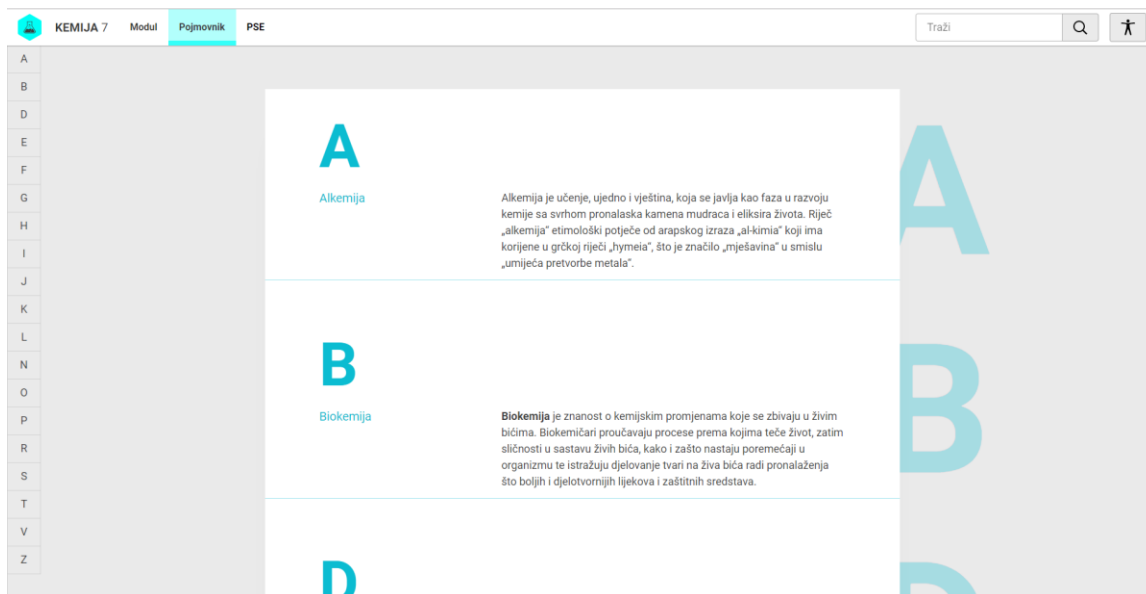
KEMIJA 7 Modul Pojmovnik PSE

Traži

A
B
D
E
F
G
H
I
J
K
L
N
O
P
R
S
T
V
Z

A

Alkemija

Alkemija je učenje, ujedno i vještina, koja se javlja kao faza u razvoju kemije sa svrhom pronalaska kamena mudraca i eliksira života. Riječ „alkemija" etimološki potječe od arapskog izraza „al-kimia" koji ima korijene u grčkoj riječi „hymeia", što je značilo „mješavina" u smislu „umijeća pretvorbe metala".

B

Biokemija

**Biokemija** je znanost o kemijskim promjenama koje se zbivaju u živim bićima. Biokemičari proučavaju procese prema kojima teče život, zatim sličnosti u sastavu živih bića, kako i zašto nastaju poremećaji u organizmu te istražuju djelovanje tvari na živa bića radi pronalaženja što boljih i djelotvornijih lijekova i zaštitnih sredstava.

D

A

B

D